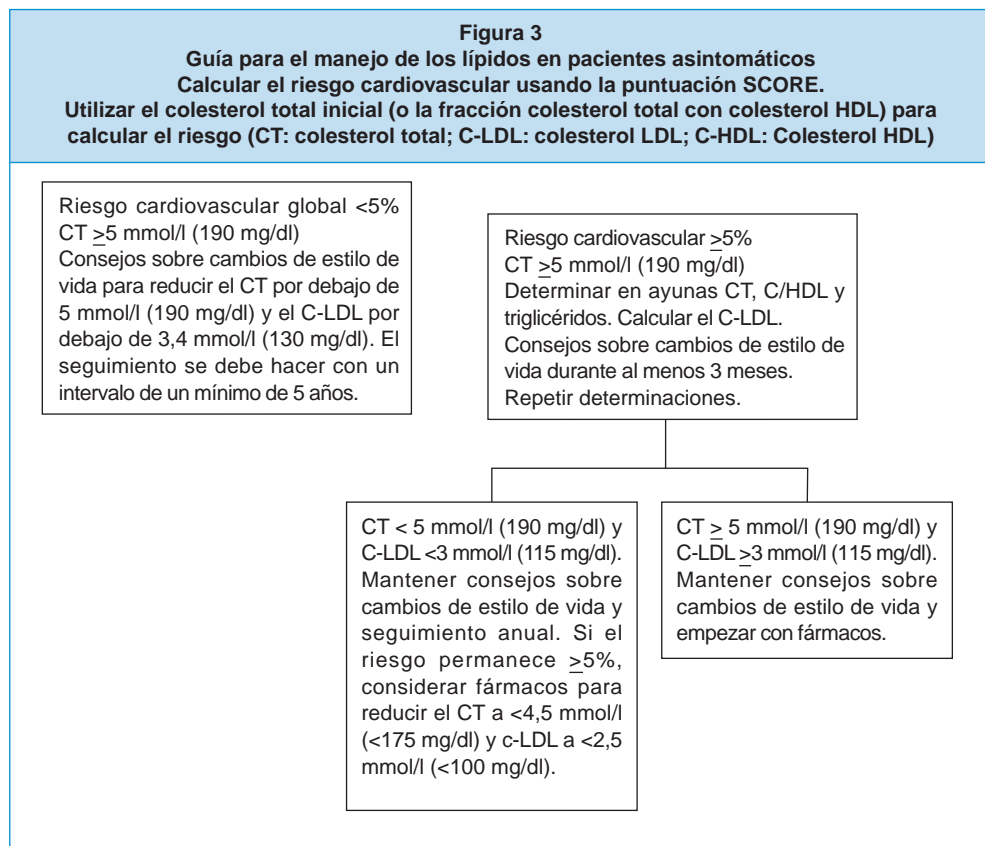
**Figura 3**
**Guía para el manejo de los lípidos en pacientes asintomáticos**
**Calcular el riesgo cardiovascular usando la puntuación SCORE.**
**Utilizar el colesterol total inicial (o la fracción colesterol total con colesterol HDL) para calcular el riesgo (CT: colesterol total; C-LDL: colesterol LDL; C-HDL: Colesterol HDL)**

Riesgo cardiovascular global <5%
CT $\geq$5 mmol/l (190 mg/dl)
Consejos sobre cambios de estilo de vida para reducir el CT por debajo de 5 mmol/l (190 mg/dl) y el C-LDL por debajo de 3,4 mmol/l (130 mg/dl). El seguimiento se debe hacer con un intervalo de un mínimo de 5 años.

Riesgo cardiovascular $\geq$5%
CT $\geq$5 mmol/l (190 mg/dl)
Determinar en ayunas CT, C/HDL y triglicéridos. Calcular el C-LDL.
Consejos sobre cambios de estilo de vida durante al menos 3 meses.
Repetir determinaciones.

CT < 5 mmol/l (190 mg/dl) y C-LDL <3 mmol/l (115 mg/dl). Mantener consejos sobre cambios de estilo de vida y seguimiento anual. Si el riesgo permanece $\geq$5%, considerar fármacos para reducir el CT a <4,5 mmol/l (<175 mg/dl) y c-LDL a <2,5 mmol/l (<100 mg/dl).

CT $\geq$ 5 mmol/l (190 mg/dl) y C-LDL $\geq$3 mmol/l (115 mg/dl). Mantener consejos sobre cambios de estilo de vida y empezar con fármacos.